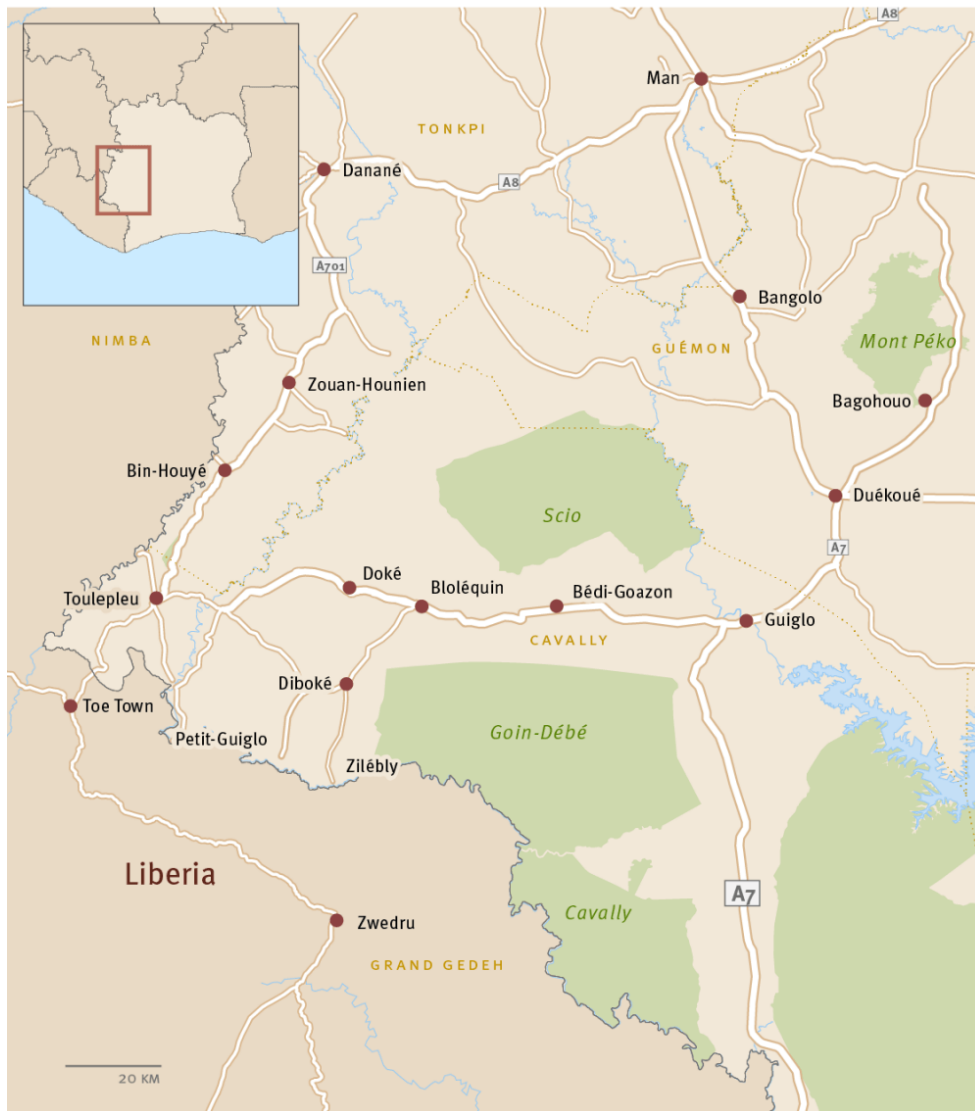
A8
Man
TONKPI
Danané
A8
A701
NIMBA
Bangolo
Mont Péko
GUÉMON
Zouan-Hounien
Bagohouo
Bin-Houyé
Duékoué
Scio
A7
Doké
Toulepleu
Bloléquin
Bédi-Goazon
Guiglo
CAVALLY
Diboké
Toe Town
Goin-Débé
Petit-Guiglo
Zilébly
Liberia
A7
Cavally
Zwedru
GRAND GEDEH
20 KM